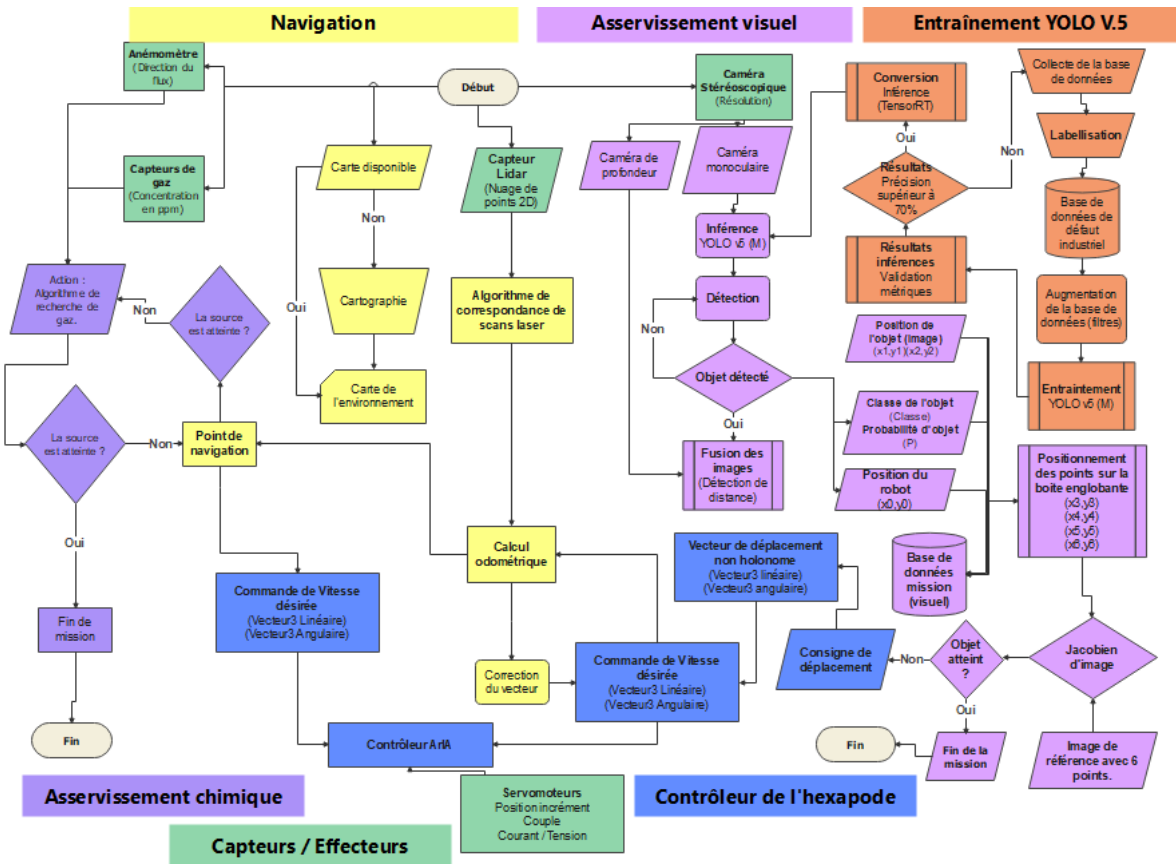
Navigation

Asservissement visuel

Entraînement YOLO V.5

Anémomètre
(Direction du flux)

Début

Caméra Stéréoscopique
(Résolution)

Conversion
Inférence
(TensorRT)

Collecte de la base de données

Capteurs de gaz
(Concentration en ppm)

Carte disponible

Capteur Lidar
(Nuage de points 2D)

Caméra de profondeur

Caméra monoculaire

Oui

Résultats
Précision supérieur à 70%

Non

Labellisation

Non

Base de données de défaut industriel

Inférence
YOLO v5 (M)

Résultats inférences
Validation métriques

Action :
Algorithme de recherche de gaz.

Non

La source est atteinte ?

Cartographie

Algorithme de correspondance de scans laser

Détection

Augmentation de la base de données (filtres)

Oui

Non

Position de l'objet (Image)
(x1,y1)(x2,y2)

Carte de l'environnement

Objet détecté

Entraintement
YOLO v5 (M)

Classe de l'objet
(Classe)
Probabilité d'objet
(P)

La source est atteinte ?

Non

Point de navigation

Oui

Fusion des images
(Détection de distance)

Position du robot
(x0,y0)

Positionnement des points sur la boite englobante
(x3,y3)
(x4,y4)
(x5,y5)
(x6,y6)

Oui

Calcul odométrique

Vecteur de déplacement non holonome
(Vecteur3 linéaire)
(Vecteur3 angulaire)

Base de données mission (visuel)

Fin de mission

Commande de Vitesse désirée
(Vecteur3 Linéaire)
(Vecteur3 Angulaire)

Correction du vecteur

Commande de Vitesse désirée
(Vecteur3 Linéaire)
(Vecteur3 Angulaire)

Consigne de déplacement

Non

Objet atteint ?

Jacobien d'image

Oui

Fin

Contrôleur ArIA

Fin

Fin de la mission

Image de référence avec 6 points.

Servomoteurs
Position incrément
Couple
Courant / Tension

Asservissement chimique

Contrôleur de l'hexapode

Capteurs / Effecteurs